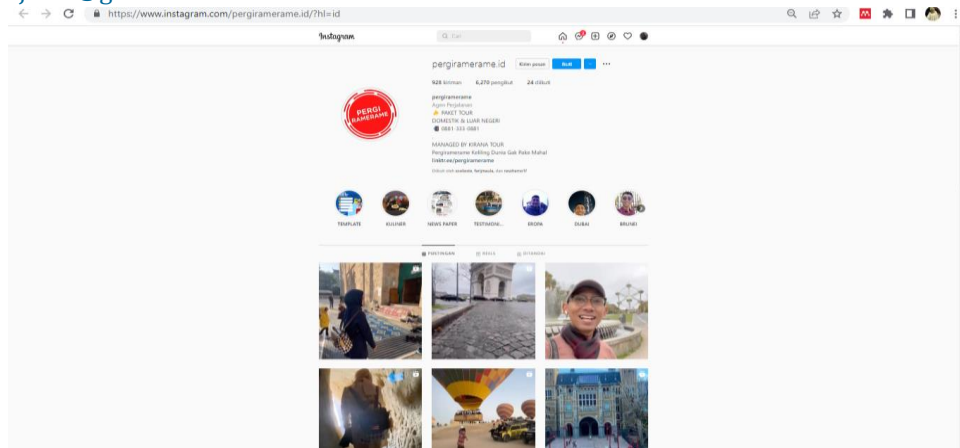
https://www.instagram.com/pergiramerame.id/?hl=id

Instagram

Cari

pergiramerame.id Kirim pesan Ikuti

928 kiriman 6,270 pengikut 24 diikuti

pergiramerame
Agen Perjalanan
PAKET TOUR
DOMESTIK & LUAR NEGERI
0881-333-0881

MANAGED BY KIRANA TOUR
Pergiramerame Keliling Dunia Gak Pake Mahal
linktr.ee/pergiramerame

Diikuti oleh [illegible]

PERGI RAMERAME

TEMPLATE KULINER NEWS PAPER TESTIMONI... EROPA DUBAI BRUNEI

POSTINGAN REELS DITANDAI